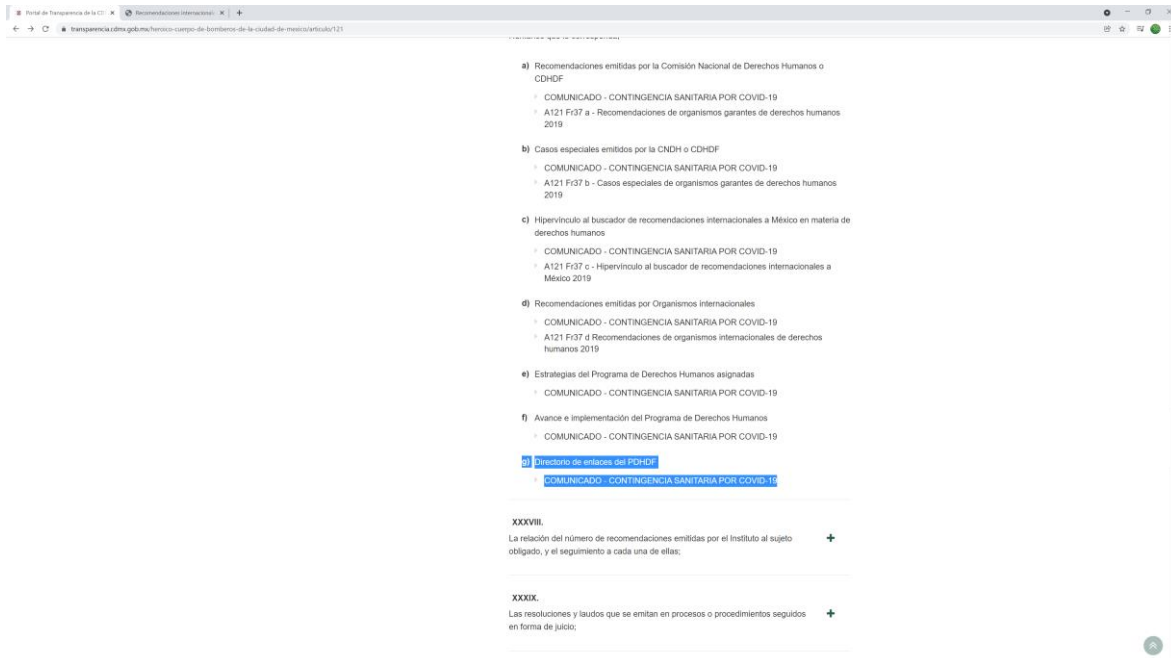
Portal de Transparencia de la CD ×   Recomendaciones internacionale ×   +

transparencia.cdmx.gob.mx/heroico-cuerpo-de-bomberos-de-la-ciudad-de-mexico/articulo/121

Humanos que le corresponda;

a) Recomendaciones emitidas por la Comisión Nacional de Derechos Humanos o CDHDF

COMUNICADO - CONTINGENCIA SANITARIA POR COVID-19

A121 Fr37 a - Recomendaciones de organismos garantes de derechos humanos 2019

b) Casos especiales emitidos por la CNDH o CDHDF

COMUNICADO - CONTINGENCIA SANITARIA POR COVID-19

A121 Fr37 b - Casos especiales de organismos garantes de derechos humanos 2019

c) Hipervínculo al buscador de recomendaciones internacionales a México en materia de derechos humanos

COMUNICADO - CONTINGENCIA SANITARIA POR COVID-19

A121 Fr37 c - Hipervínculo al buscador de recomendaciones internacionales a México 2019

d) Recomendaciones emitidas por Organismos internacionales

COMUNICADO - CONTINGENCIA SANITARIA POR COVID-19

A121 Fr37 d Recomendaciones de organismos internacionales de derechos humanos 2019

e) Estrategias del Programa de Derechos Humanos asignadas

COMUNICADO - CONTINGENCIA SANITARIA POR COVID-19

f) Avance e implementación del Programa de Derechos Humanos

COMUNICADO - CONTINGENCIA SANITARIA POR COVID-19

g) Directorio de enlaces del PDHDF

COMUNICADO - CONTINGENCIA SANITARIA POR COVID-19

XXXVIII.

La relación del número de recomendaciones emitidas por el Instituto al sujeto obligado, y el seguimiento a cada una de ellas;

+

XXXIX.

Las resoluciones y laudos que se emitan en procesos o procedimientos seguidos en forma de juicio;

+